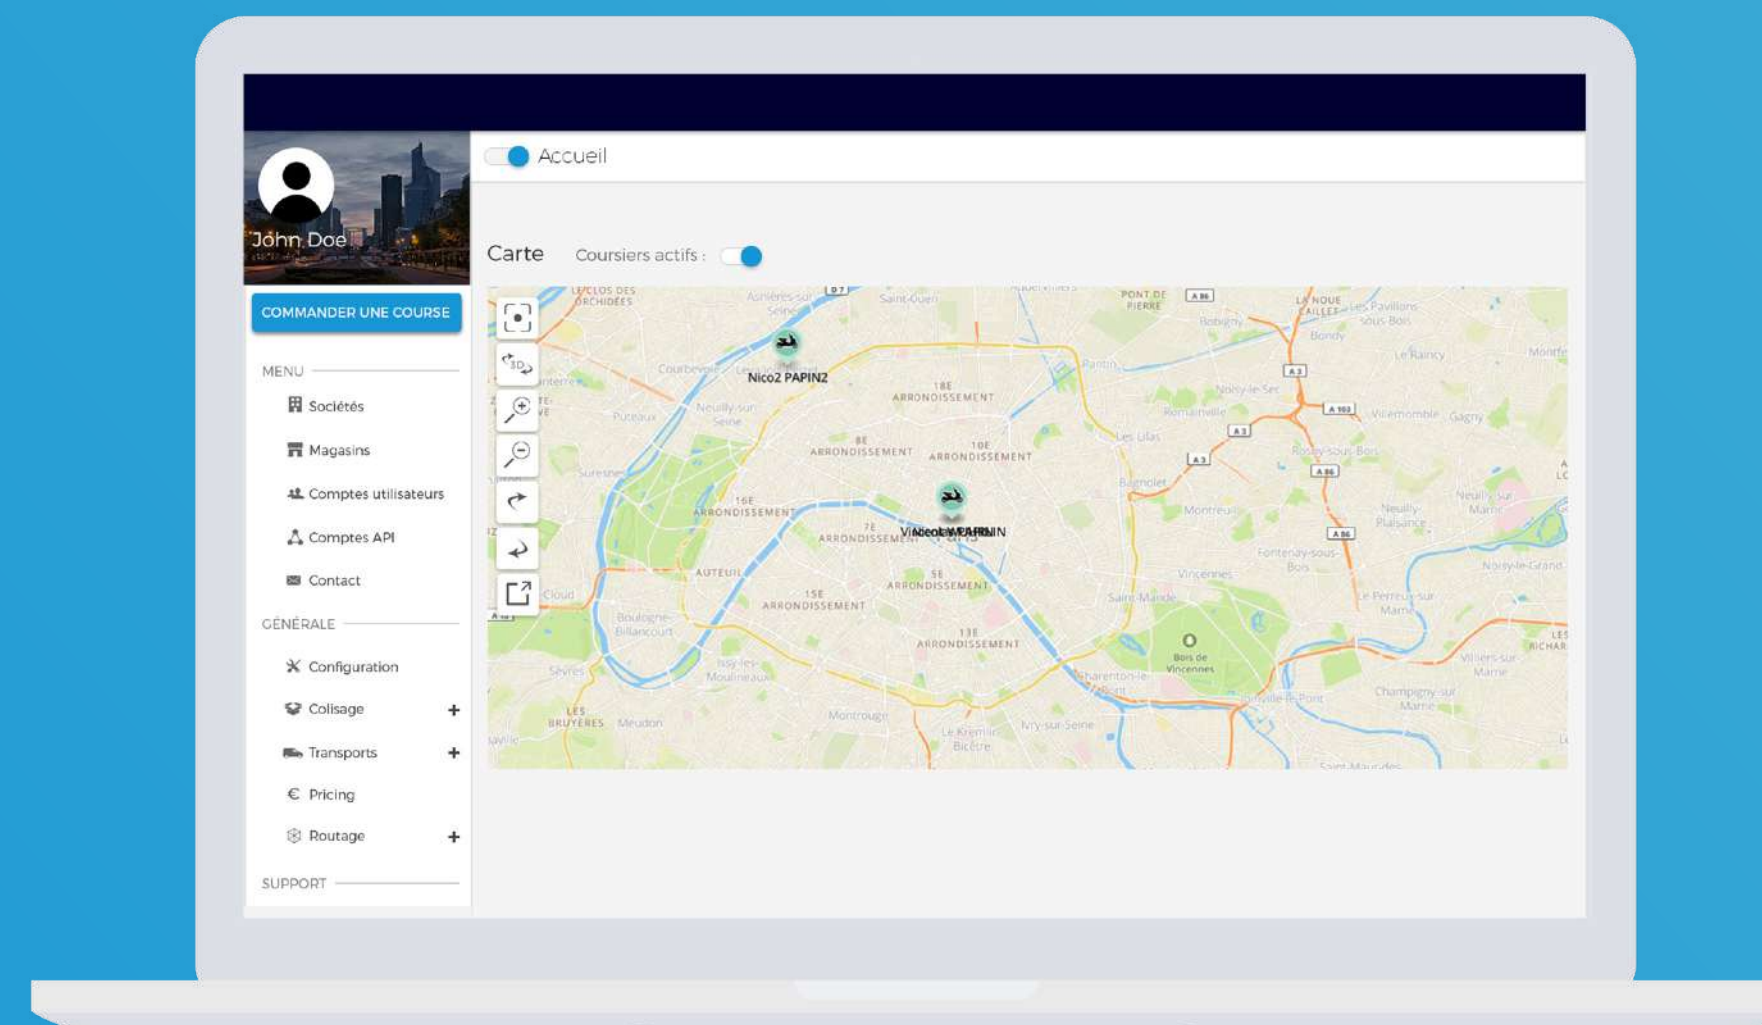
John Doe

Accueil

COMMANDER UNE COURSE

MENU

Sociétés

Magasins

Comptes utilisateurs

Comptes API

Contact

GÉNÉRALE

Configuration

Colisage +

Transports +

Pricing

Routage +

SUPPORT

Carte Coursiers actifs :

Nico2 PAPIN2

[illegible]

18E ARRONDISSEMENT

8E ARRONDISSEMENT

10E ARRONDISSEMENT

16E ARRONDISSEMENT

7E ARRONDISSEMENT

15E ARRONDISSEMENT

5E ARRONDISSEMENT

13E ARRONDISSEMENT

Courbevoie

Neuilly-sur-Seine

Puteaux

Suresnes

Boulogne-Billancourt

Issy-les-Moulineaux

Montrouge

Le Kremlin-Bicêtre

Ivry-sur-Seine

Vincennes

Saint-Mandé

Montreuil

Bagnolet

Les Lilas

Romainville

Pantin

Bobigny

Bondy

Noisy-le-Sec

Rosny-sous-Bois

Fontenay-sous-Bois

Neuilly-Plaisance

Neuilly-sur-Marne

Le Perreux-sur-Marne

Bois de Vincennes

Champigny-sur-Marne

Villiers-sur-Marne

Noisy-le-Grand

Saint-Ouen

Asnières-sur-Seine

AUTEUIL

LES BRUYÈRES

Meudon

Sèvres

Le Raincy

Villemomble

Gagny

Les Pavillons-sous-Bois

LA NOUE CAILLET

PONT DE PIERRE

Charenton-le-Pont

Joinville-le-Pont

Saint-Maur-des-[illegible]

A 86

A 3

A 103